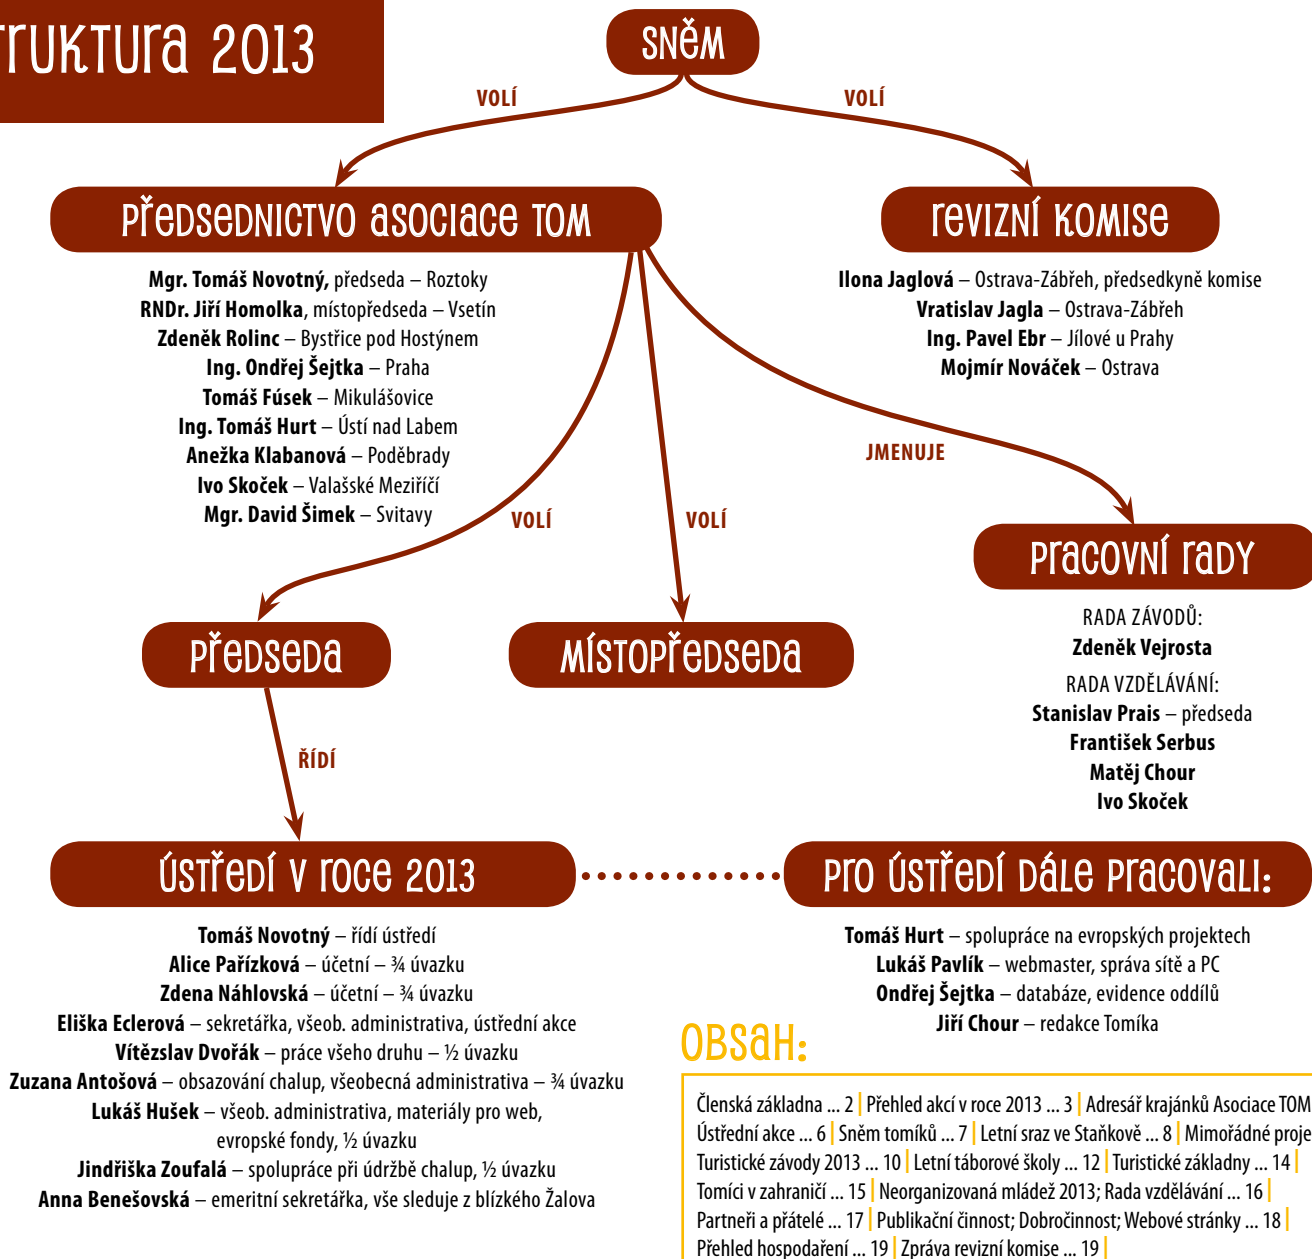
truktura 2013

SNĚM

VOLÍ

VOLÍ

Předsednictvo Asociace TOM

Revizní komise

**Mgr. Tomáš Novotný,** předseda – Roztoky
**RNDr. Jiří Homolka**, místopředseda – Vsetín
**Zdeněk Rolinc** – Bystřice pod Hostýnem
**Ing. Ondřej Šejtka** – Praha
**Tomáš Fúsek** – Mikulášovice
**Ing. Tomáš Hurt** – Ústí nad Labem
**Anežka Klabanová** – Poděbrady
**Ivo Skoček** – Valašské Meziříčí
**Mgr. David Šimek** – Svitavy

**Ilona Jaglová** – Ostrava-Zábřeh, předsedkyně komise
**Vratislav Jagla** – Ostrava-Zábřeh
**Ing. Pavel Ebr** – Jílové u Prahy
**Mojmír Nováček** – Ostrava

JMENUJE

VOLÍ

VOLÍ

Pracovní rady

RADA ZÁVODŮ:
**Zdeněk Vejrosta**
RADA VZDĚLÁVÁNÍ:
**Stanislav Prais** – předseda
**František Serbus**
**Matěj Chour**
**Ivo Skoček**

Předseda

Místopředseda

ŘÍDÍ

Ústředí v roce 2013

Pro ústředí dále pracovali:

**Tomáš Novotný** – řídí ústředí
**Alice Pařízková** – účetní – ¾ úvazku
**Zdena Náhlovská** – účetní – ¾ úvazku
**Eliška Eclerová** – sekretářka, všeob. administrativa, ústřední akce
**Vítězslav Dvořák** – práce všeho druhu – ½ úvazku
**Zuzana Antošová** – obsazování chalup, všeobecná administrativa – ¾ úvazku
**Lukáš Hušek** – všeob. administrativa, materiály pro web, evropské fondy, ½ úvazku
**Jindřiška Zoufalá** – spolupráce při údržbě chalup, ½ úvazku
**Anna Benešovská** – emeritní sekretářka, vše sleduje z blízkého Žalova

**Tomáš Hurt** – spolupráce na evropských projektech
**Lukáš Pavlík** – webmaster, správa sítě a PC
**Ondřej Šejtka** – databáze, evidence oddílů
**Jiří Chour** – redakce Tomíka

OBSAH:

Členská základna ... 2 | Přehled akcí v roce 2013 ... 3 | Adresář krajánků Asociace TOM
Ústřední akce ... 6 | Sněm tomíků ... 7 | Letní sraz ve Staňkově ... 8 | Mimořádné proje
Turistické závody 2013 ... 10 | Letní táborové školy ... 12 | Turistické základny ... 14 |
Tomíci v zahraničí ... 15 | Neorganizovaná mládež 2013; Rada vzdělávání ... 16 |
Partneři a přátelé ... 17 | Publikační činnost; Dobročinnost; Webové stránky ... 18 |
Přehled hospodaření ... 19 | Zpráva revizní komise ... 19 |